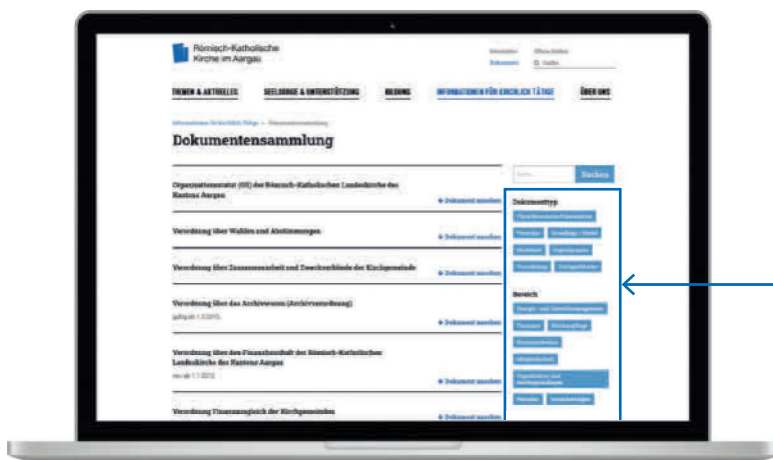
Römisch-Katholische Kirche im Aargau

Newsletter Offene Stellen
Dokumente Suche

THEMEN & AKTUELLES SEELSORGE & UNTERSTÜTZUNG BILDUNG INFORMATIONEN FÜR KIRCHLICH TÄTIGE ÜBER UNS

Informationen für kirchlich Tätige > Dokumentensammlung

Dokumentensammlung

Suchen

Organisationsstatut (OS) der Römisch-Katholischen Landeskirche des Kantons Aargau
+ Dokument ansehen

Verordnung über Wahlen und Abstimmungen
+ Dokument ansehen

Verordnung über Zusammenarbeit und Zweckverbände der Kirchgemeinde
+ Dokument ansehen

Verordnung über das Archivwesen (Archivverordnung)
gültig ab 1.1.2015
+ Dokument ansehen

Verordnung über den Finanzhaushalt der Römisch-Katholischen Landeskirche des Kantons Aargau
neu ab 1.1.2012
+ Dokument ansehen

Verordnung Finanzausgleich der Kirchgemeinden

Dokumenttyp
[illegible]
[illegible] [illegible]
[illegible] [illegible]
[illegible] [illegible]

Bereich
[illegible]
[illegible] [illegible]
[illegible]
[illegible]
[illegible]
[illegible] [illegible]